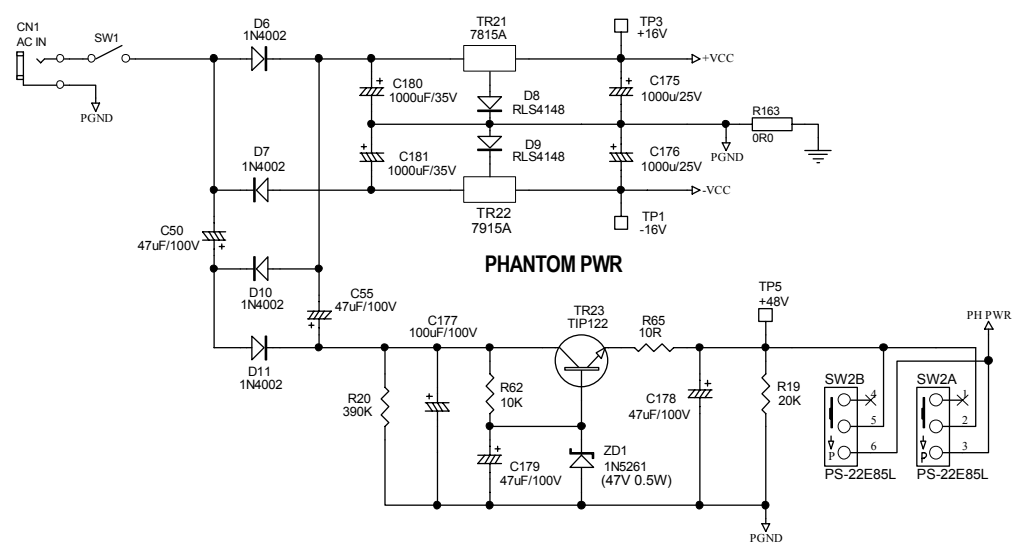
CN1
AC IN
SW1
PGND
D6
1N4002
TR21
7815A
TP3
+16V
+VCC
C180
1000uF/35V
D8
RLS4148
C175
1000u/25V
R163
0R0
PGND
D9
RLS4148
C181
1000uF/35V
C176
1000u/25V
D7
1N4002
-VCC
TR22
7915A
TP1
-16V
C50
47uF/100V
PHANTOM PWR
D10
1N4002
C55
47uF/100V
TP5
+48V
C177
100uF/100V
TR23
TIP122
R65
10R
PH PWR
D11
1N4002
R20
390K
R62
10K
C178
47uF/100V
R19
20K
SW2B
SW2A
4
5
6
P
1
2
3
P
ZD1
1N5261
(47V 0.5W)
C179
47uF/100V
PS-22E85L
PS-22E85L
PGND